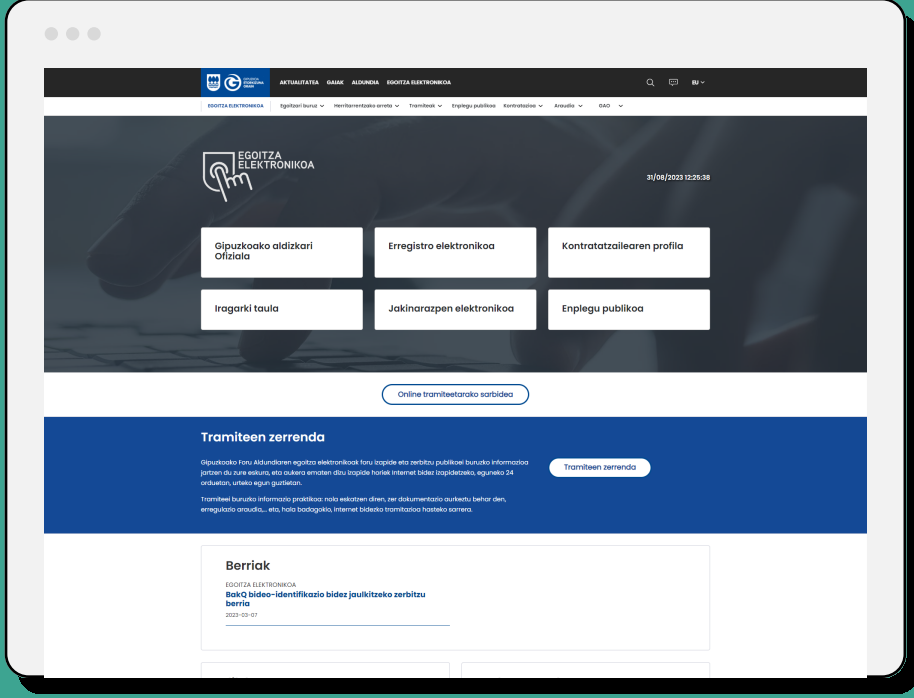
Gipuzkoako Foru Aldundia

AKTUALITATEA GAIAK ALDUNDIA EGOITZA ELEKTRONIKOA

EU

EGOITZA ELEKTRONIKOA Egoitzari buruz Herritarrentzako arreta Tramiteak Enplegu publikoa Kontratazioa Araudia GAO

EGOITZA ELEKTRONIKOA

31/08/2023 12:25:38

Gipuzkoako aldizkari Ofiziala

Erregistro elektronikoa

Kontratatzailearen profila

Iragarki taula

Jakinarazpen elektronikoa

Enplegu publikoa

Online tramiteetarako sarbidea

Tramiteen zerrenda

Gipuzkoako Foru Aldundiaren egoitza elektronikoak foru izapide eta zerbitzu publikoei buruzko informazioa jartzen du zure eskura, eta aukera ematen dizu izapide horiek internet bidez izapidetzeko, eguneko 24 orduetan, urteko egun guztietan.

Tramiteei buruzko informazio praktikoa: nola eskatzen diren, zer dokumentazio aurkeztu behar den, erregulazio araudia,... eta, hala badagokio, internet bidezko tramitazioa hasteko sarrera.

Tramiteen zerrenda

Berriak

EGOITZA ELEKTRONIKOA
BakQ bideo-identifikazio bidez jaulkitzeko zerbitzu berria
2023-03-07